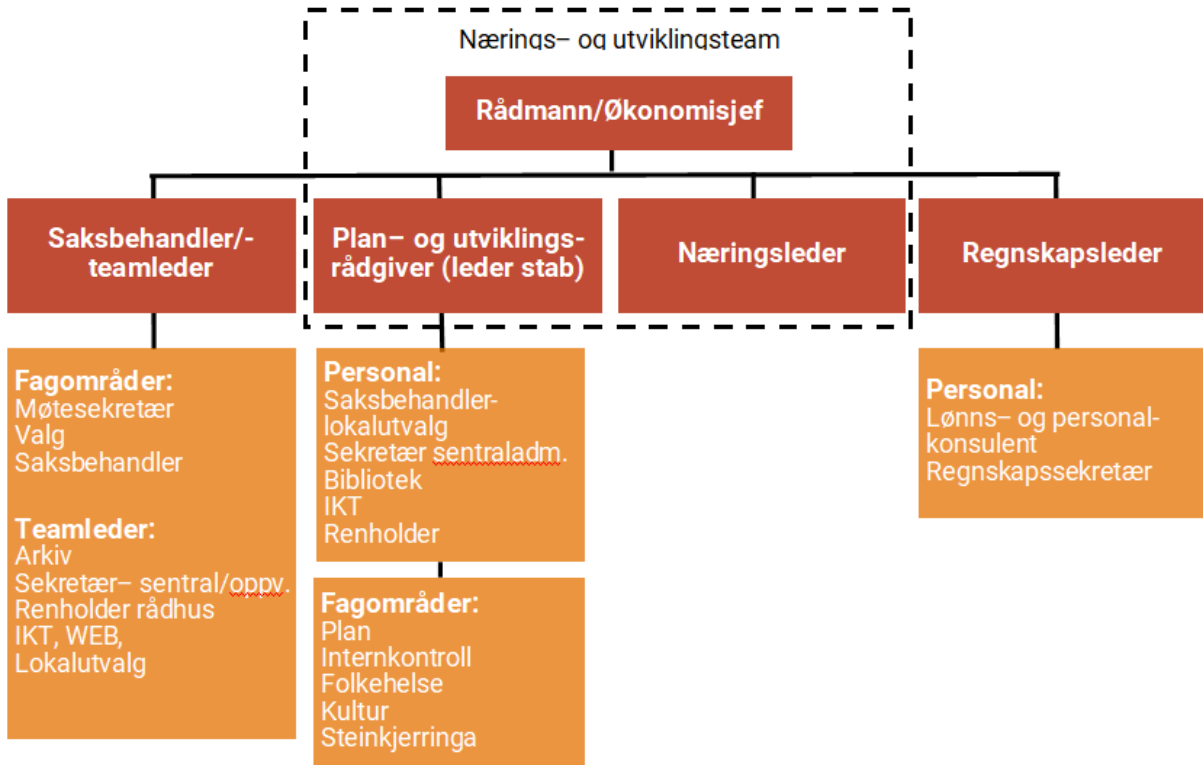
Nærings– og utviklingsteam

Rådmann/Økonomisjef

Saksbehandler/-teamleder

Plan– og utviklingsrådgiver (leder stab)

Næringsleder

Regnskapsleder

Fagområder:
Møtesekretær
Valg
Saksbehandler

Teamleder:
Arkiv
Sekretær– sentral/oppv.
Renholder rådhus
IKT, WEB,
Lokalutvalg

Personal:
Saksbehandler-lokalutvalg
Sekretær sentraladm.
Bibliotek
IKT
Renholder

Fagområder:
Plan
Internkontroll
Folkehelse
Kultur
Steinkjerringa

Personal:
Lønns– og personal-konsulent
Regnskapssekretær